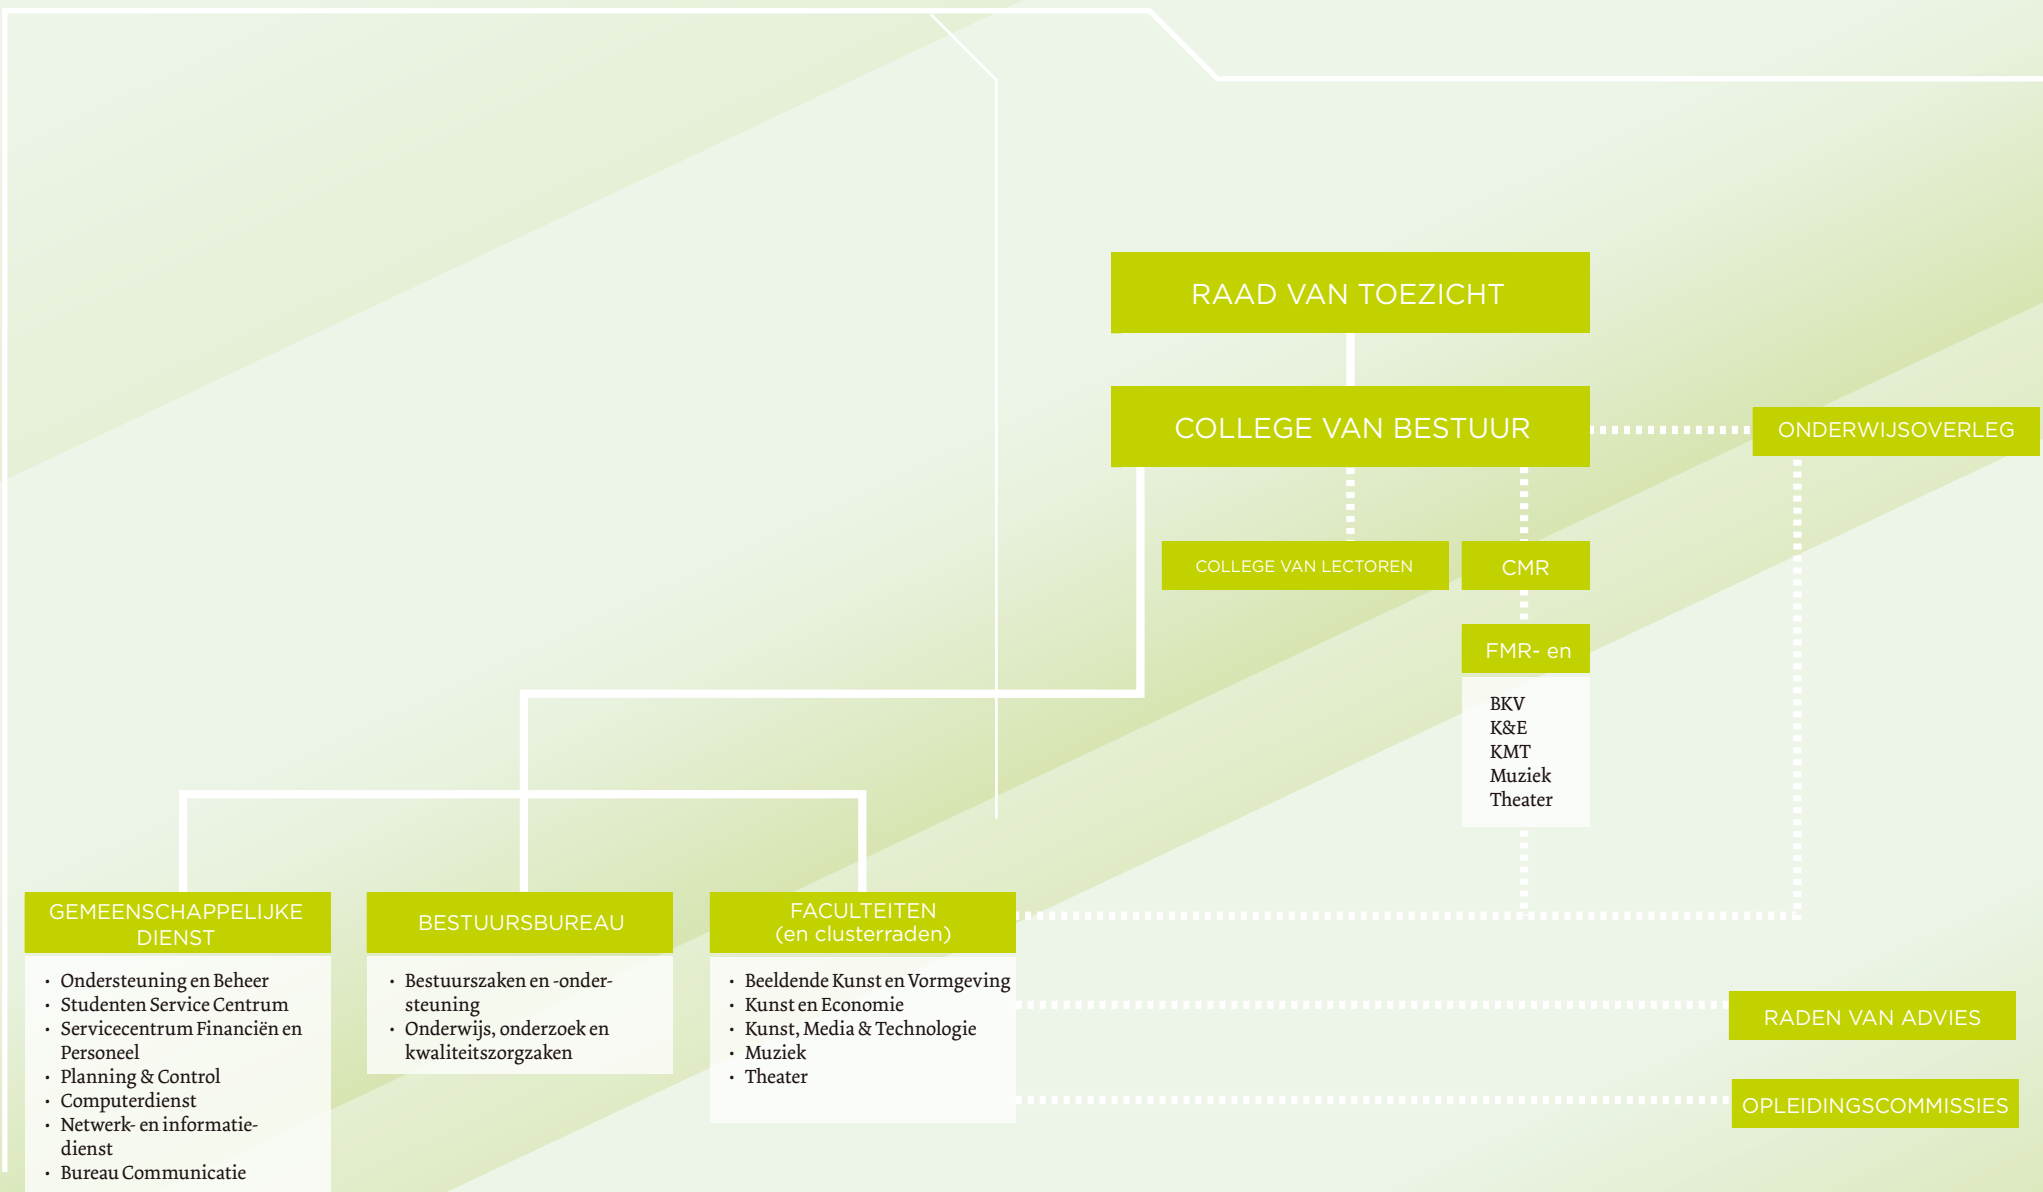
RAAD VAN TOEZICHT

COLLEGE VAN BESTUUR

ONDERWIJSOVERLEG

COLLEGE VAN LECTOREN

CMR

FMR- en

BKV
K&E
KMT
Muziek
Theater

GEMEENSCHAPPELIJKE DIENST

- Ondersteuning en Beheer
- Studenten Service Centrum
- Servicecentrum Financiën en Personeel
- Planning & Control
- Computerdienst
- Netwerk- en informatiedienst
- Bureau Communicatie

BESTUURSBUREAU

- Bestuurszaken en -ondersteuning
- Onderwijs, onderzoek en kwaliteitszorgzaken

FACULTEITEN
(en clusterraden)

- Beeldende Kunst en Vormgeving
- Kunst en Economie
- Kunst, Media & Technologie
- Muziek
- Theater

RADEN VAN ADVIES

OPLEIDINGSCOMMISSIES